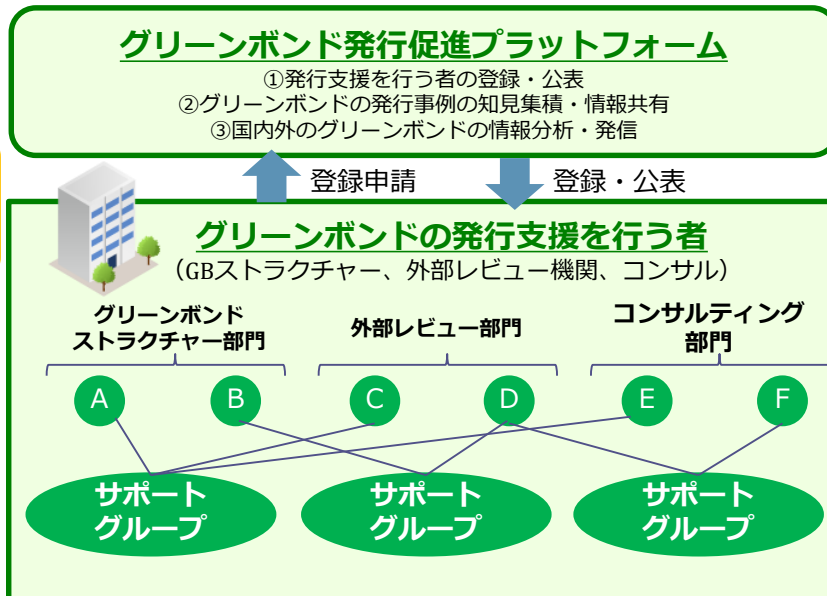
グリーンボンド発行促進プラットフォーム

①発行支援を行う者の登録・公表
②グリーンボンドの発行事例の知見集積・情報共有
③国内外のグリーンボンドの情報分析・発信

登録申請

登録・公表

グリーンボンドの発行支援を行う者
（GBストラクチャー、外部レビュー機関、コンサル）

グリーンボンド
ストラクチャー部門

外部レビュー部門

コンサルティング
部門

A

B

C

D

E

F

サポート
グループ

サポート
グループ

サポート
グループ